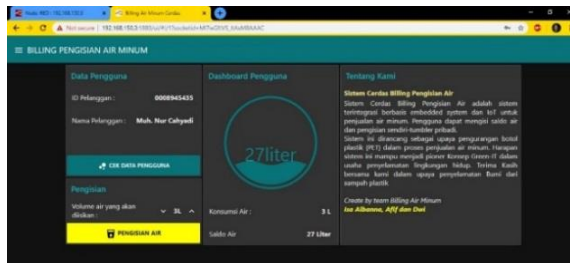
Node-RED : 192.168.153.3
Billing Air Minum Cerdas
Not secure | 192.168.153.3:1880/ui/#!/1?socketid=M7leOSVS_bAvM8bAAC

≡ BILLING PENGISIAN AIR MINUM

Data Pengguna

ID Pelanggan : 0008945435

Nama Pelanggan : Muh. Nur Cahyadi

CEK DATA PENGGUNA

Pengisian

Volume air yang akan diisikan : 3L

PENGISIAN AIR

Dashboard Pengguna

27liter

Konsumsi Air : 3 L

Saldo Air 27 Liter

Tentang Kami

Sistem Cerdas Billing Pengisian Air

Sistem Cerdas Billing Pengisian Air adalah sistem terintegrasi berbasis embedded system dan IoT untuk penjualan air minum. Pengguna dapat mengisi saldo air dan pengisian sendiri-tumbler pribadi.
Sistem ini dirancang sebagai upaya pengurangan botol plastik (PET) dalam proses penjualan air minum. Harapan sistem ini mampu menjadi pioner Konsep Green IT dalam usaha penyelamatan lingkungan hidup. Terima Kasih bersama kami dalam upaya penyelamatan Bumi dari sampah plastik

Create by team Billing Air Minum
Isa Albanna, Afif dan Dwi